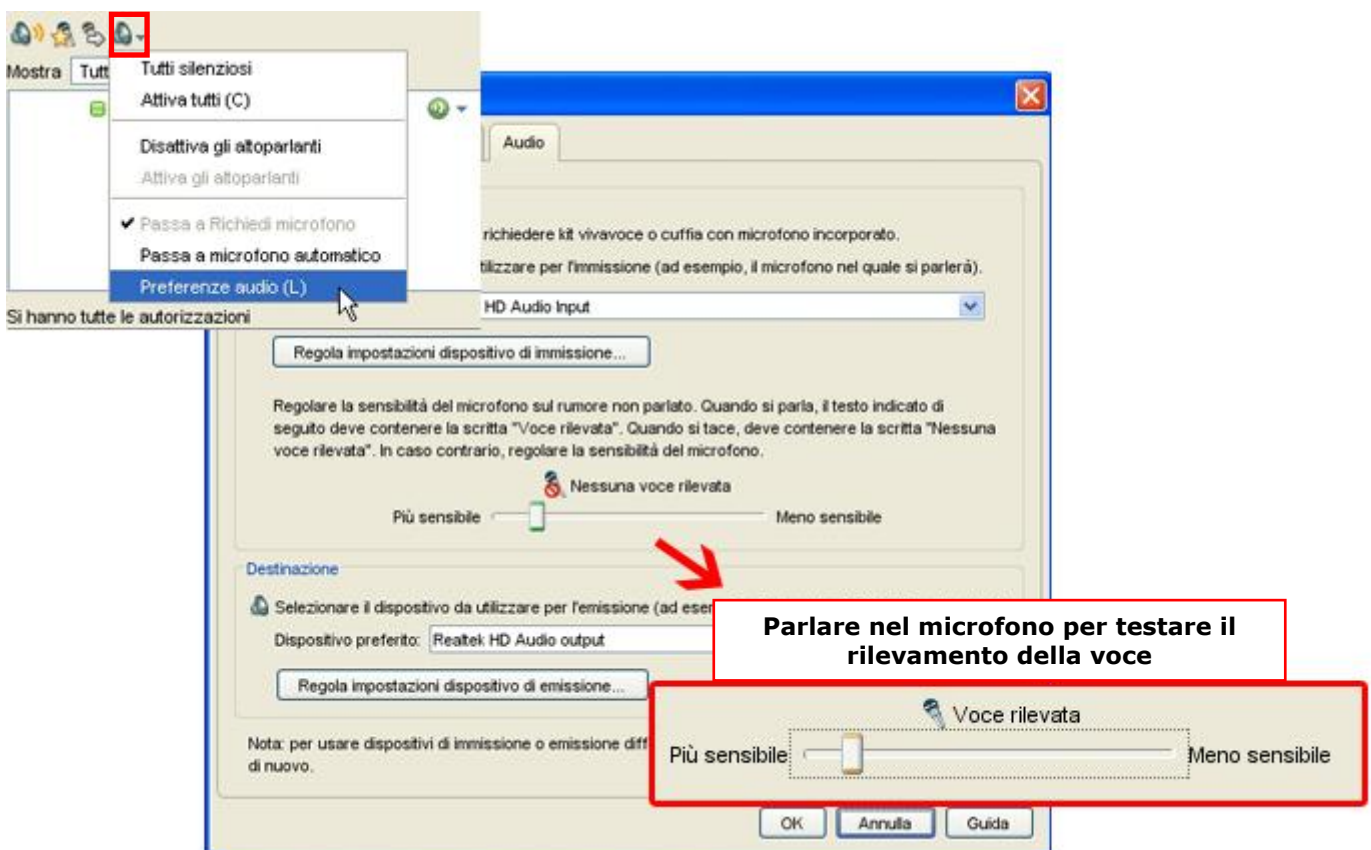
Mostra Tutt

Tutti silenziosi
Attiva tutti (C)
Disattiva gli altoparlanti
Attiva gli altoparlanti
✔ Passa a Richiedi microfono
Passa a microfono automatico
Preferenze audio (L)

Si hanno tutte le autorizzazioni

Audio

richiedere kit vivavoce o cuffia con microfono incorporato.
tilizzare per l'immissione (ad esempio, il microfono nel quale si parlerà).
HD Audio Input

Regola impostazioni dispositivo di immissione...

Regolare la sensibilità del microfono sul rumore non parlato. Quando si parla, il testo indicato di seguito deve contenere la scritta "Voce rilevata". Quando si tace, deve contenere la scritta "Nessuna voce rilevata". In caso contrario, regolare la sensibilità del microfono.

Nessuna voce rilevata
Più sensibile Meno sensibile

Destinazione
Selezionare il dispositivo da utilizzare per l'emissione (ad esem
Dispositivo preferito: Realtek HD Audio output
Regola impostazioni dispositivo di emissione...

Nota: per usare dispositivi di immissione o emissione diff di nuovo.

Parlare nel microfono per testare il rilevamento della voce

Voce rilevata
Più sensibile Meno sensibile

OK Annulla Guida